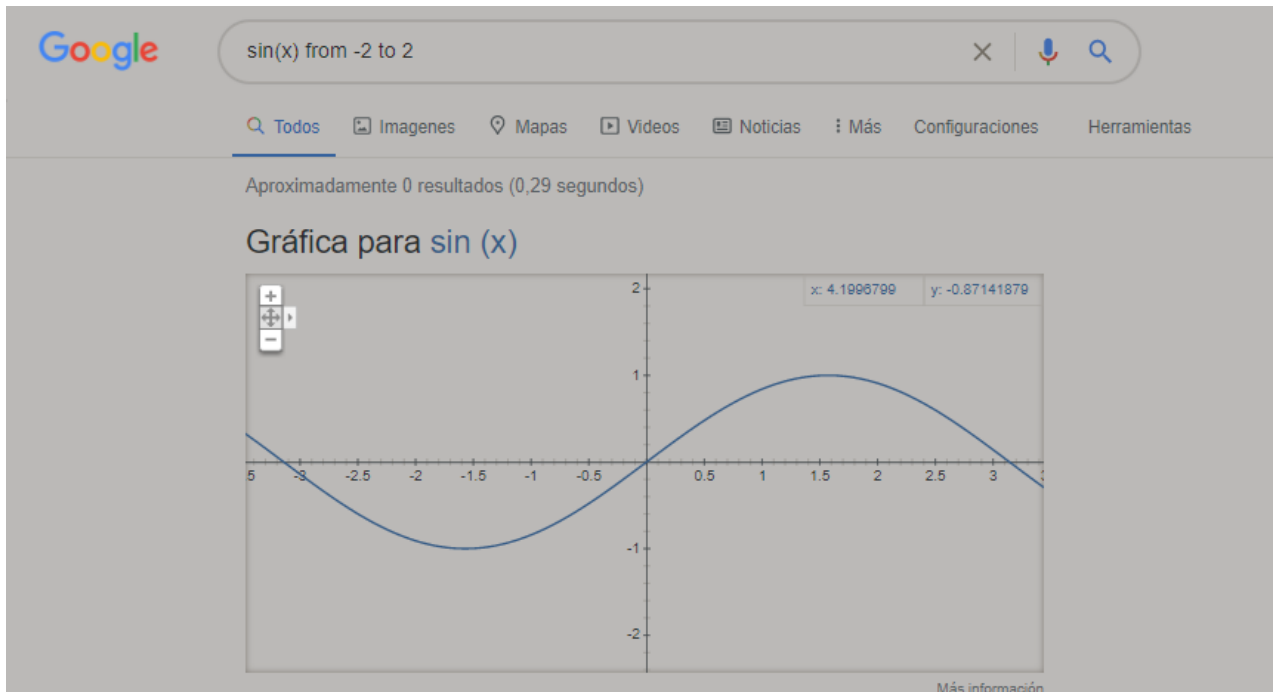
Google

sin(x) from -2 to 2

Todos Imagenes Mapas Videos Noticias Más Configuraciones Herramientas

Aproximadamente 0 resultados (0,29 segundos)

Gráfica para sin (x)

x: 4.1996799 y: -0.87141879

2
1
-1
-2

5 -3 -2.5 -2 -1.5 -1 -0.5 0.5 1 1.5 2 2.5 3 3

Más información